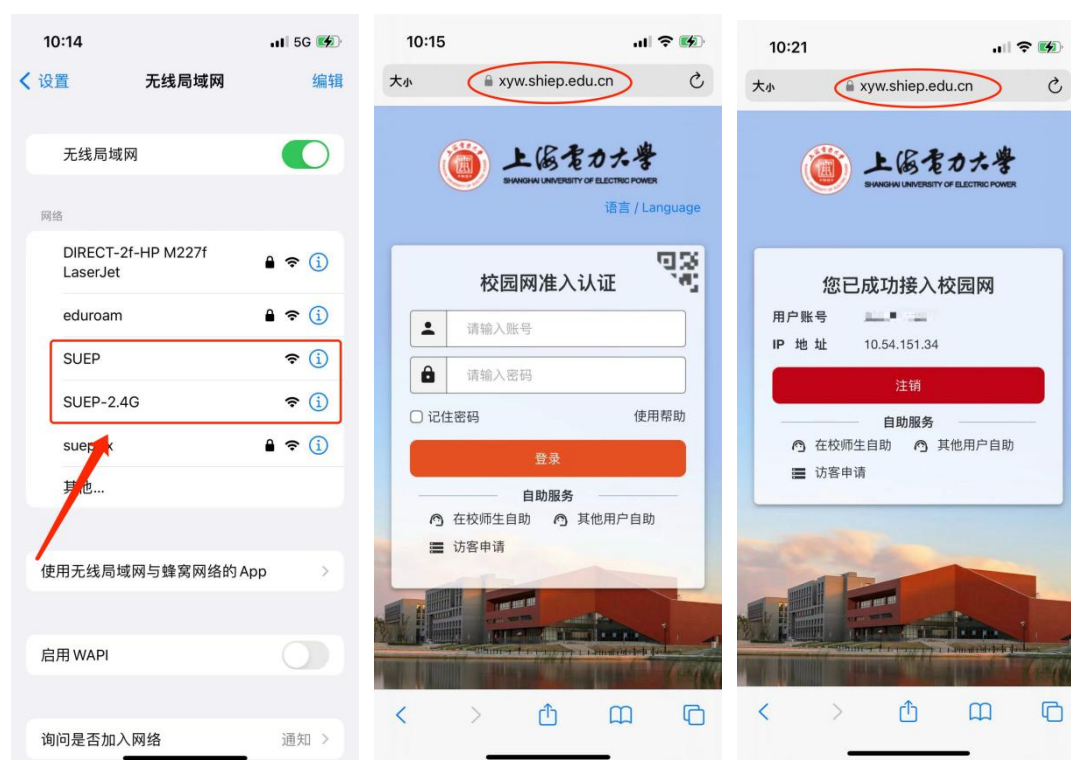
10:14
5G
< 设置
无线局域网
编辑

无线局域网

网络

DIRECT-2f-HP M227f LaserJet

eduroam

SUEP

SUEP-2.4G

suep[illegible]x

其他...

使用无线局域网与蜂窝网络的 App

启用 WAPI

询问是否加入网络
通知

10:15
大小
xyw.shiep.edu.cn

上海电力大学
SHANGHAI UNIVERSITY OF ELECTRIC POWER

语言 / Language

校园网准入认证

请输入账号

请输入密码

记住密码
使用帮助

登录

自助服务

在校师生自助
其他用户自助

访客申请

10:21
大小
xyw.shiep.edu.cn

上海电力大学
SHANGHAI UNIVERSITY OF ELECTRIC POWER

您已成功接入校园网

用户账号 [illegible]

IP 地 址 10.54.151.34

注销

自助服务

在校师生自助
其他用户自助

访客申请